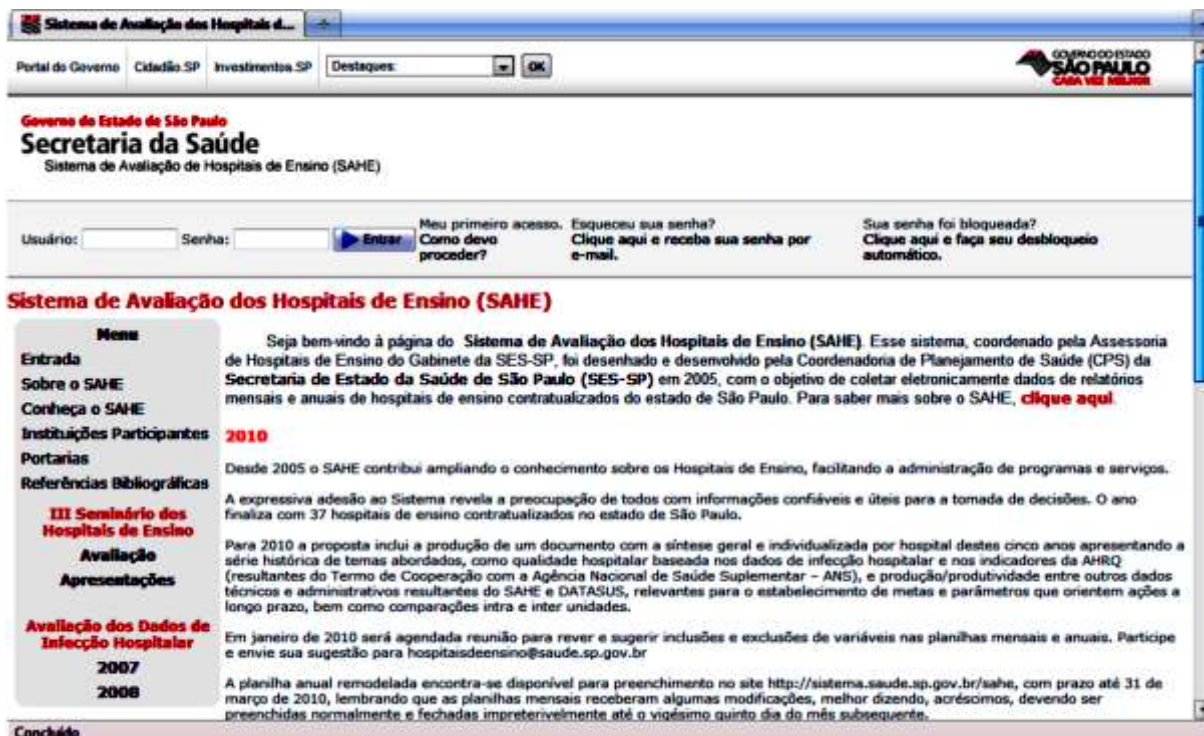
Sistema de Avaliação dos Hospitais d...

Portal do Governo Cidadão.SP Investimentos.SP Destaques: OK

GOVERNO DO ESTADO SÃO PAULO CADA VEZ MELHOR

Governo do Estado de São Paulo
Secretaria da Saúde
Sistema de Avaliação de Hospitais de Ensino (SAHE)

Usuário: Senha: Entrar Meu primeiro acesso. Como devo proceder? Esqueceu sua senha? Clique aqui e receba sua senha por e-mail. Sua senha foi bloqueada? Clique aqui e faça seu desbloqueio automático.

Sistema de Avaliação dos Hospitais de Ensino (SAHE)

Menu
Entrada
Sobre o SAHE
Conheça o SAHE
Instituições Participantes
Portarias
Referências Bibliográficas
III Seminário dos Hospitais de Ensino
Avaliação
Apresentações
Avaliação dos Dados de Infecção Hospitalar
2007
2008

Seja bem-vindo à página do Sistema de Avaliação dos Hospitais de Ensino (SAHE). Esse sistema, coordenado pela Assessoria de Hospitais de Ensino do Gabinete da SES-SP, foi desenhado e desenvolvido pela Coordenadoria de Planejamento de Saúde (CPS) da Secretaria de Estado da Saúde de São Paulo (SES-SP) em 2005, com o objetivo de coletar eletronicamente dados de relatórios mensais e anuais de hospitais de ensino contratualizados do estado de São Paulo. Para saber mais sobre o SAHE, clique aqui.

2010

Desde 2005 o SAHE contribui ampliando o conhecimento sobre os Hospitais de Ensino, facilitando a administração de programas e serviços.

A expressiva adesão ao Sistema revela a preocupação de todos com informações confiáveis e úteis para a tomada de decisões. O ano finaliza com 37 hospitais de ensino contratualizados no estado de São Paulo.

Para 2010 a proposta inclui a produção de um documento com a síntese geral e individualizada por hospital destes cinco anos apresentando a série histórica de temas abordados, como qualidade hospitalar baseada nos dados de infecção hospitalar e nos indicadores da AHRQ (resultantes do Termo de Cooperação com a Agência Nacional de Saúde Suplementar – ANS), e produção/produtividade entre outros dados técnicos e administrativos resultantes do SAHE e DATASUS, relevantes para o estabelecimento de metas e parâmetros que orientem ações a longo prazo, bem como comparações intra e inter unidades.

Em janeiro de 2010 será agendada reunião para rever e sugerir inclusões e exclusões de variáveis nas planilhas mensais e anuais. Participe e envie sua sugestão para hospitaisdeensino@saude.sp.gov.br

A planilha anual remodelada encontra-se disponível para preenchimento no site http://sistema.saude.sp.gov.br/sahe, com prazo até 31 de março de 2010, lembrando que as planilhas mensais receberam algumas modificações, melhor dizendo, acréscimos, devendo ser preenchidas normalmente e fechadas impreterivelmente até o vigésimo quinto dia do mês subsequente.

Concluído